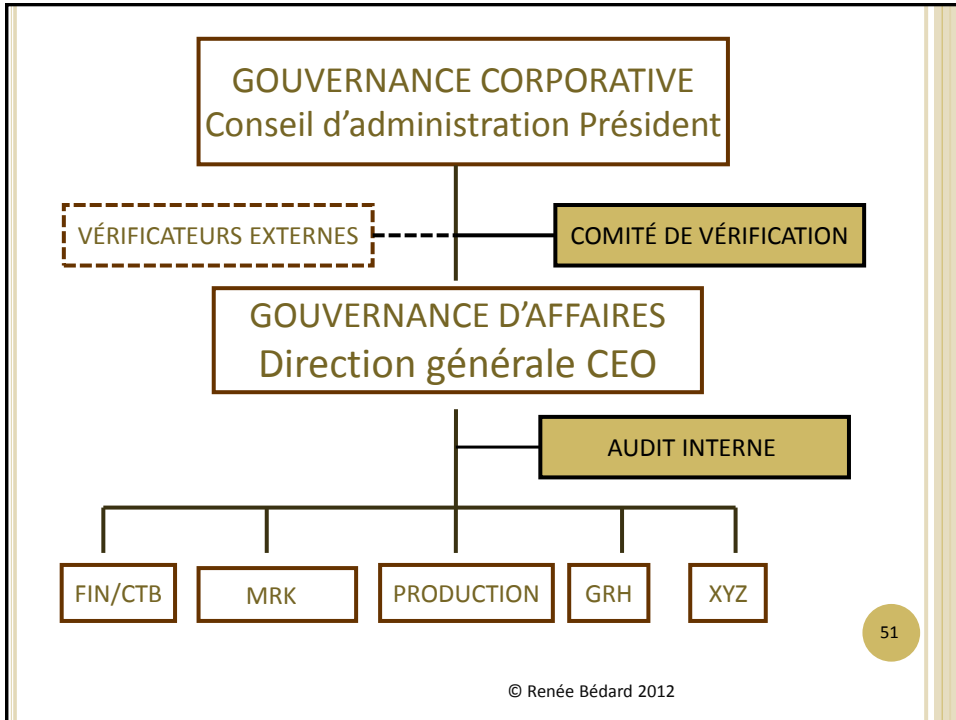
GOUVERNANCE CORPORATIVE
Conseil d'administration Président

VÉRIFICATEURS EXTERNES

COMITÉ DE VÉRIFICATION

GOUVERNANCE D'AFFAIRES
Direction générale CEO

AUDIT INTERNE

FIN/CTB

MRK

PRODUCTION

GRH

XYZ

51

© Renée Bédard 2012